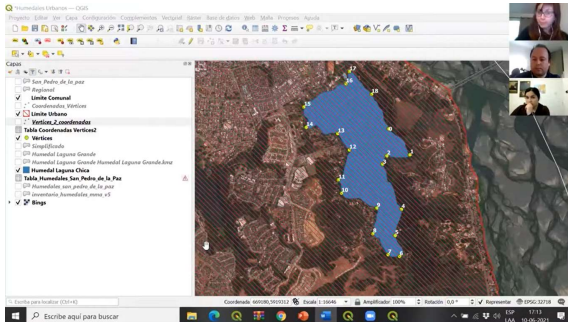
*Humedales Urbanos — QGIS

Proyecto Editar Ver Capa Configuración Complementos Vectorial Ráster Base de datos Web Malla Procesos Ayuda

Capas

San_Pedro_de_la_paz
Regional
Limite Comunal
Coordenadas_Vértices
Limite Urbano
Vertices_2_coordenadas
Tabla Coordenadas Vertices2
Vértices
Simplificado
Humedal Laguna Grande
Humedal Laguna Grande Humedal Laguna Grande.kmz
Humedal Laguna Chica
Tabla_Humedales_San_Pedro_de_la_Paz
Humedales_san_pedro_de_la_paz
inventario_humedales_mma_v5
Bings

17
16
18
15
14
13
12
11
10
9
8
7
6
5
4
3
2
1
0

Escribe aquí para localizar (Ctrl+K)

Coordenada 666080,5919312 Escala 1:16646 Amplificador 100% Rotación 0,0 ° Representar EPSG:32718

Escribe aquí para buscar

ESP LAA 17:13 10-06-2021